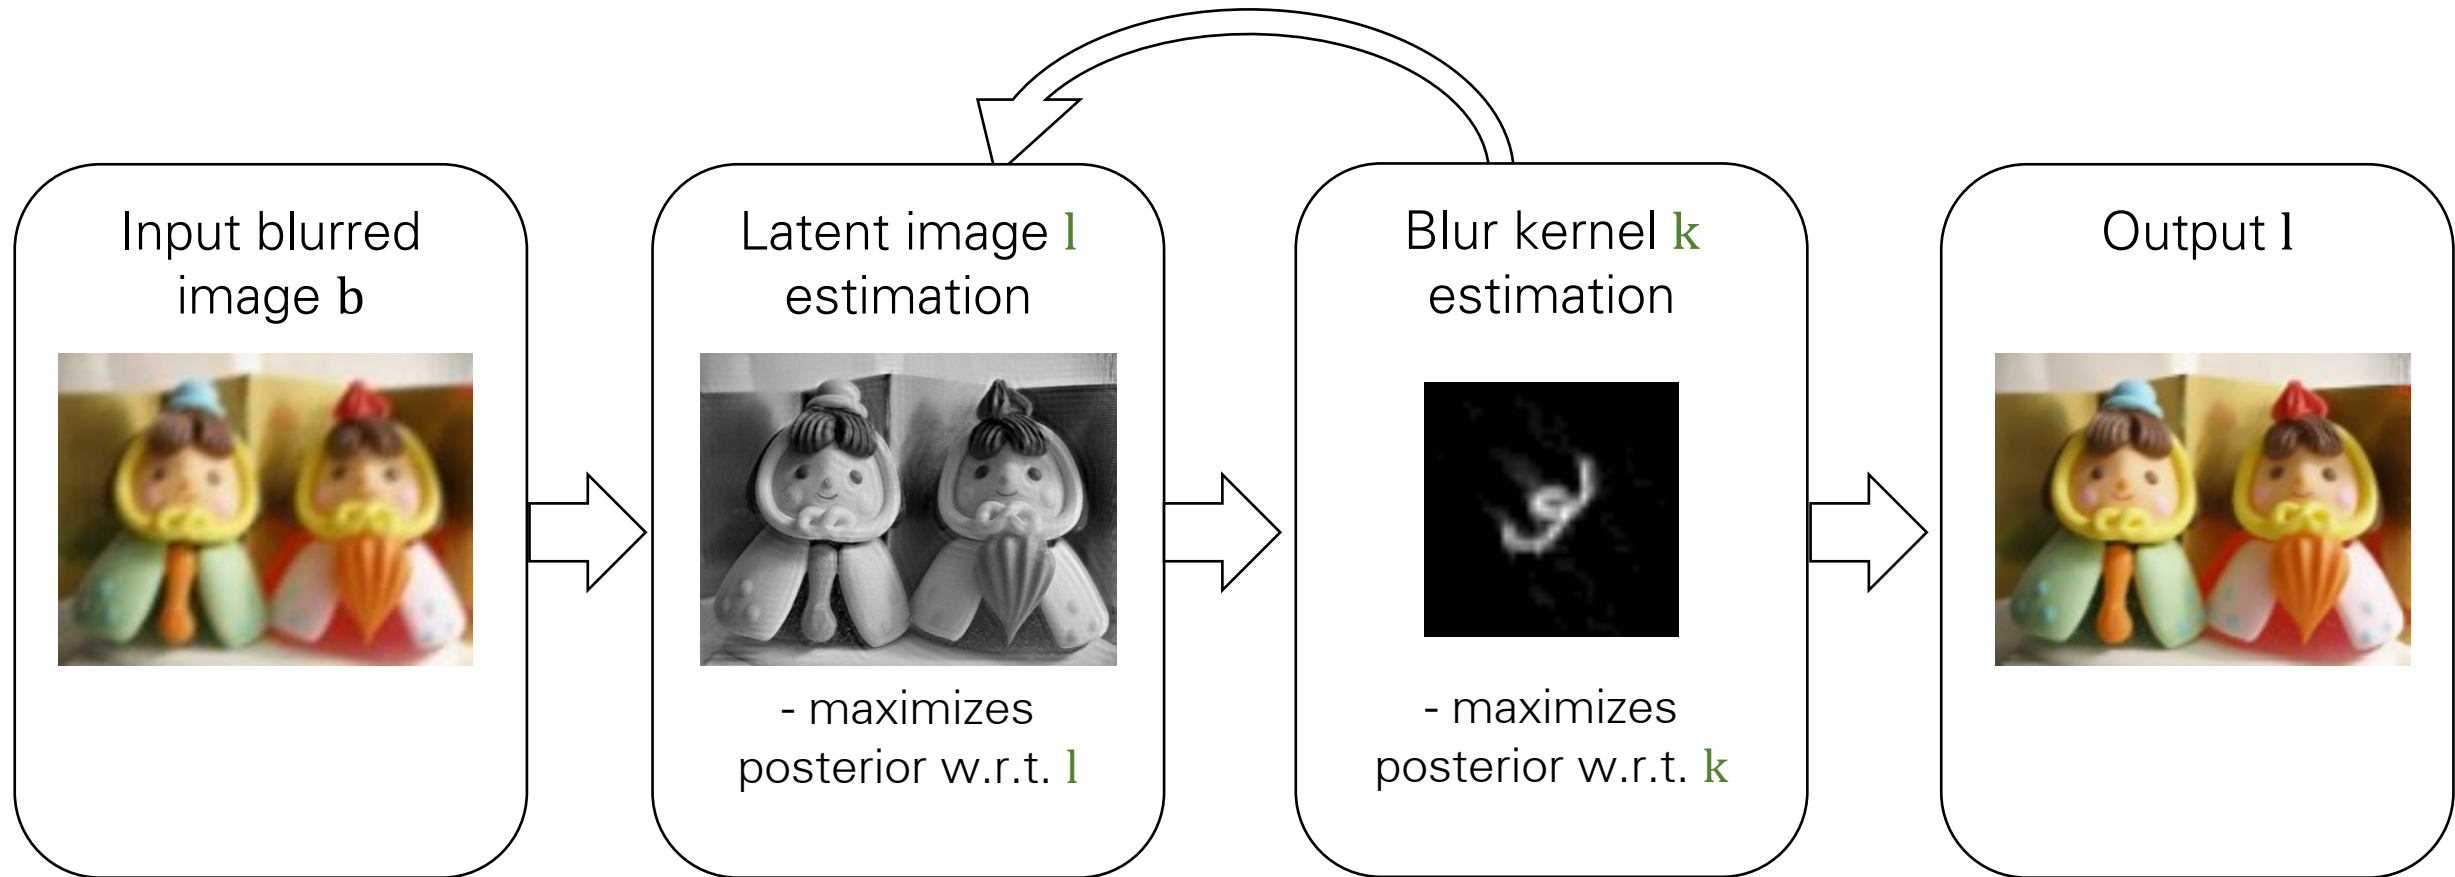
Input blurred image $\mathbf{b}$

Latent image $\mathbf{l}$ estimation

- maximizes posterior w.r.t. $\mathbf{l}$

Blur kernel $\mathbf{k}$ estimation

- maximizes posterior w.r.t. $\mathbf{k}$

Output $\mathbf{l}$